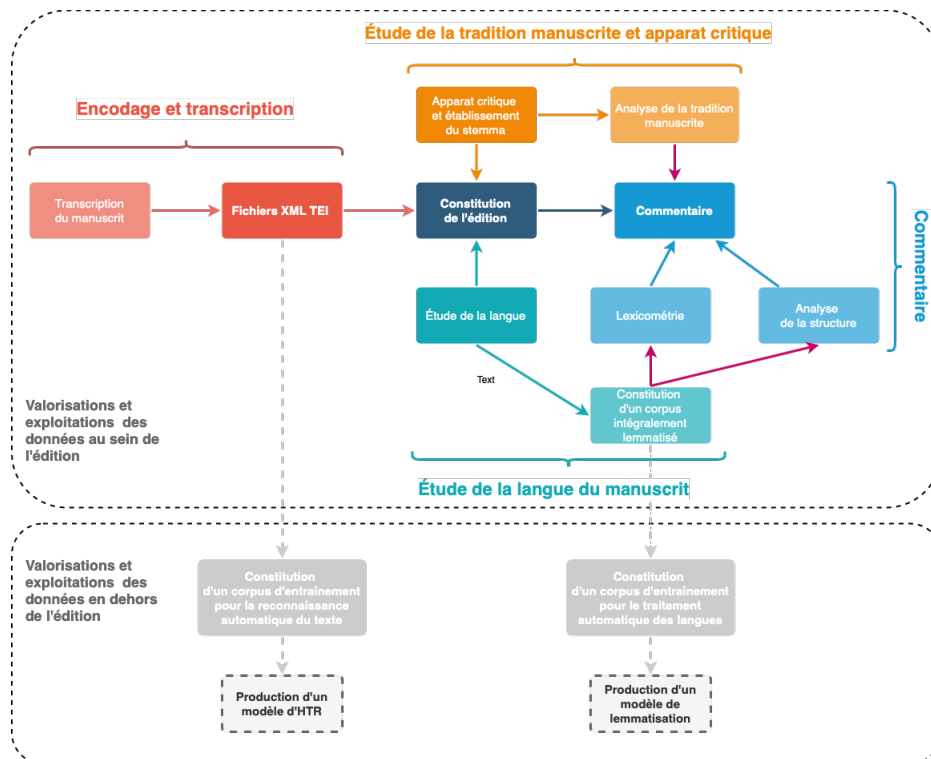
Étude de la tradition manuscrite et apparat critique

Encodage et transcription

Apparat critique et établissement du stemma

Analyse de la tradition manuscrite

Transcription du manuscrit

Fichiers XML TEI

Constitution de l'édition

Commentaire

Commentaire

Étude de la langue

Lexicométrie

Analyse de la structure

Text

Valorisations et exploitations des données au sein de l'édition

Constitution d'un corpus intégralement lemmatisé

Étude de la langue du manuscrit

Valorisations et exploitations des données en dehors de l'édition

Constitution d'un corpus d'entrainement pour la reconnaissance automatique du texte

Constitution d'un corpus d'entrainement pour le traitement automatique des langues

Production d'un modèle d'HTR

Production d'un modèle de lemmatisation